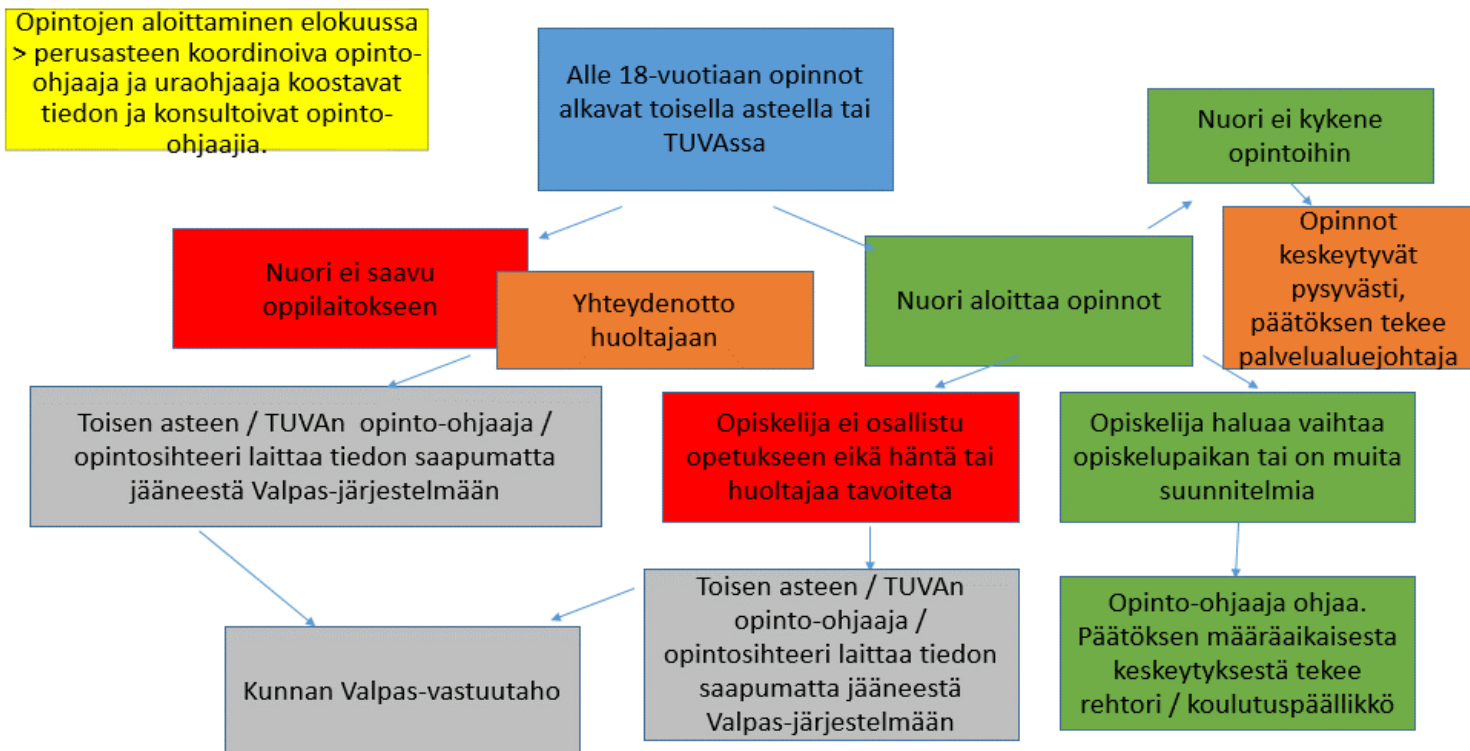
Opintojen aloittaminen elokuussa > perusasteen koordinoiva opinto-ohjaaja ja uraohjaaja koostavat tiedon ja konsultoivat opinto-ohjaajia.

Alle 18-vuotiaan opinnot alkavat toisella asteella tai TUVAssa

Nuori ei kykene opintoihin

Opinnot keskeytyvät pysyvästi, päätöksen tekee palvelualuejohtaja

Nuori ei saavu oppilaitokseen

Yhteydenotto huoltajaan

Nuori aloittaa opinnot

Toisen asteen / TUVAn opinto-ohjaaja / opintosihteeri laittaa tiedon saapumatta jääneestä Valpas-järjestelmään

Opiskelija ei osallistu opetukseen eikä häntä tai huoltajaa tavoiteta

Opiskelija haluaa vaihtaa opiskelupaikan tai on muita suunnitelmia

Toisen asteen / TUVAn opinto-ohjaaja / opintosihteeri laittaa tiedon saapumatta jääneestä Valpas-järjestelmään

Opinto-ohjaaja ohjaa. Päätöksen määräaikaisesta keskeytyksestä tekee rehtori / koulutuspäällikkö

Kunnan Valpas-vastuutaho